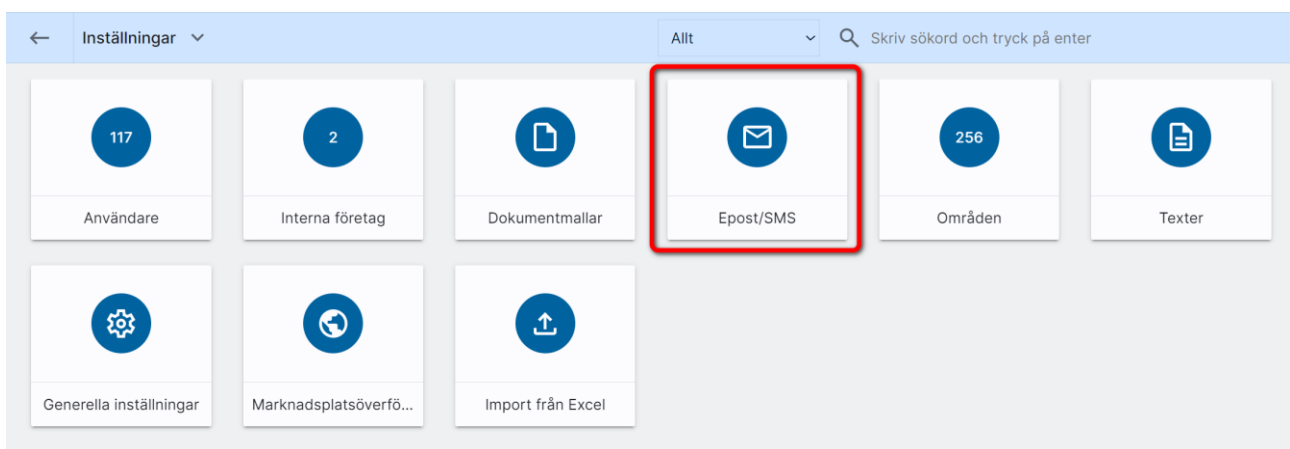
Inställningar

Allt

Skriv sökord och tryck på enter

117

Användare

2

Interna företag

Dokumentmallar

Epost/SMS

256

Områden

Texter

Generella inställningar

Marknadsplatsöverfö...

Import från Excel